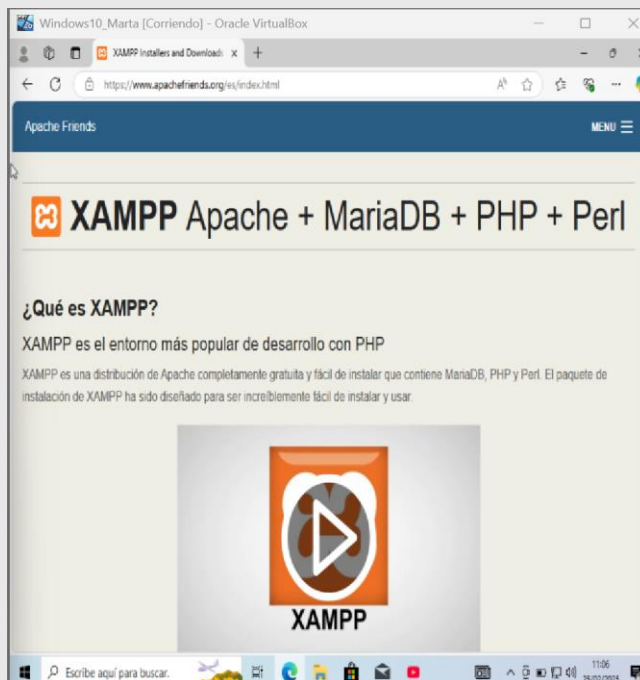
Windows10_Marta [Corriendo] - Oracle VirtualBox

XAMPP Installers and Downloads ×

https://www.apachefriends.org/es/index.html

Apache Friends

MENU

XAMPP Apache + MariaDB + PHP + Perl

¿Qué es XAMPP?

XAMPP es el entorno más popular de desarrollo con PHP

XAMPP es una distribución de Apache completamente gratuita y fácil de instalar que contiene MariaDB, PHP y Perl. El paquete de instalación de XAMPP ha sido diseñado para ser increíblemente fácil de instalar y usar.

XAMPP

Escribe aquí para buscar.

11:06
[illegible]